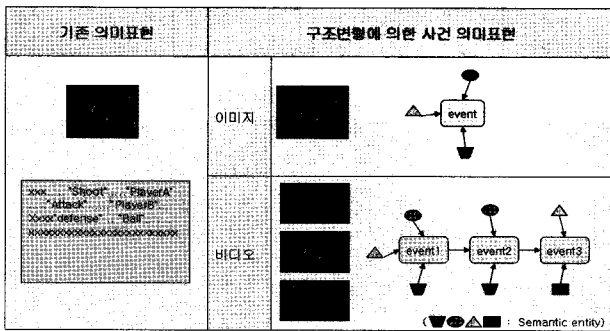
| 기존 의미표현 | 구조변형에 의한 사건 의미표현 | |
|---|---|---|
| | 이미지 | event |
| "xxx" "Shoot" "PlayerA" "Attack" "PlayerB" "xxx" defense" "Ball" xxxxxxxxxxxxxxxxxxxxxxx | 비디오 | event1 event2 event3 |

( : Semantic entity)